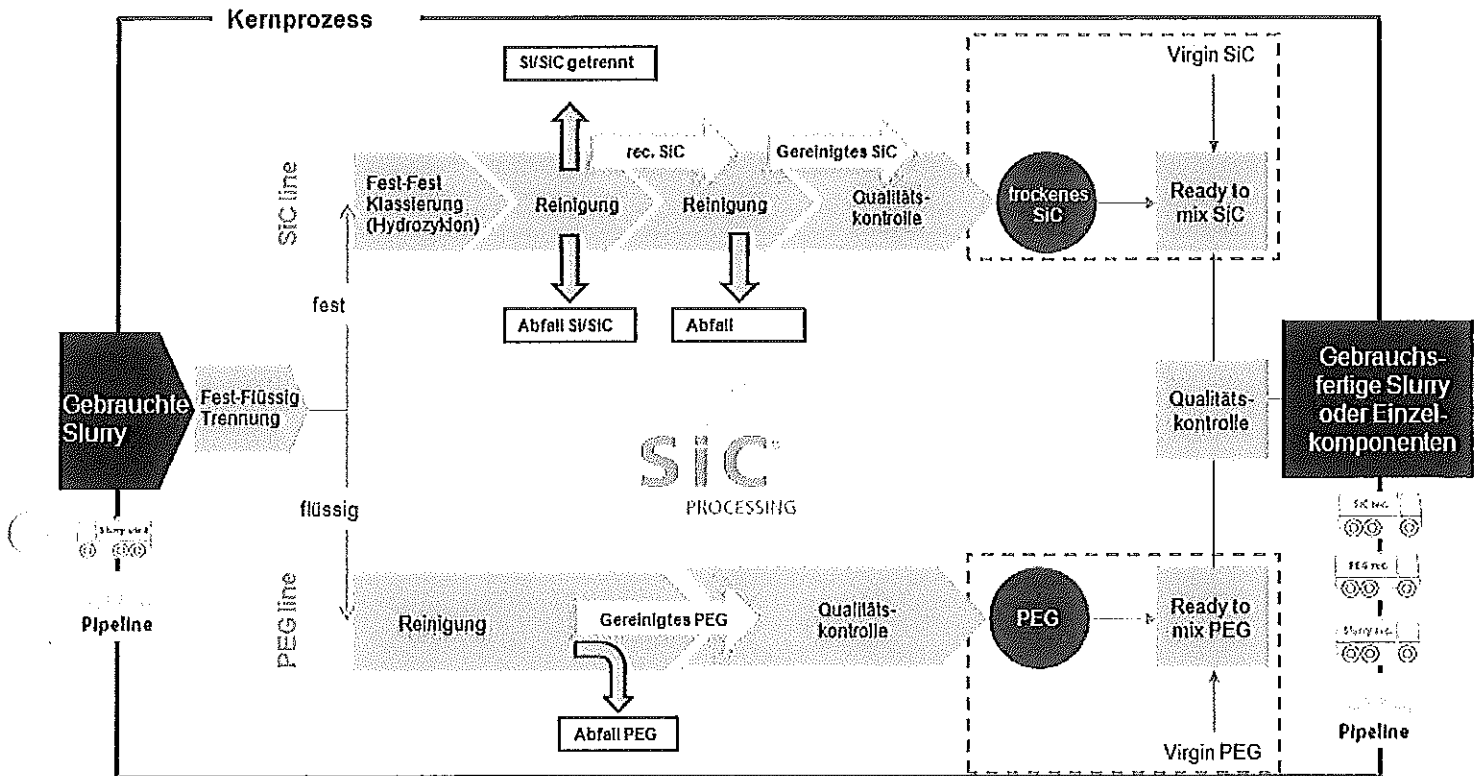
Kernprozess

SI/SIC getrennt

Virgin SiC

SiC line

Fest-Fest Klassierung (Hydrozyklon)

Reinigung

rec. SiC

Reinigung

Gereinigtes SiC

Qualitätskontrolle

trockenes SiC

Ready to mix SiC

Abfall SI/SIC

Abfall

fest

Gebrauchte Slurry

Fest-Flüssig Trennung

Qualitätskontrolle

Gebrauchsfertige Slurry oder Einzelkomponenten

SiC PROCESSING

flüssig

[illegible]

SiC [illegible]

PEG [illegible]

Slurry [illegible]

Pipeline

PEG line

Reinigung

Gereinigtes PEG

Qualitätskontrolle

PEG

Ready to mix PEG

Pipeline

Abfall PEG

Virgin PEG